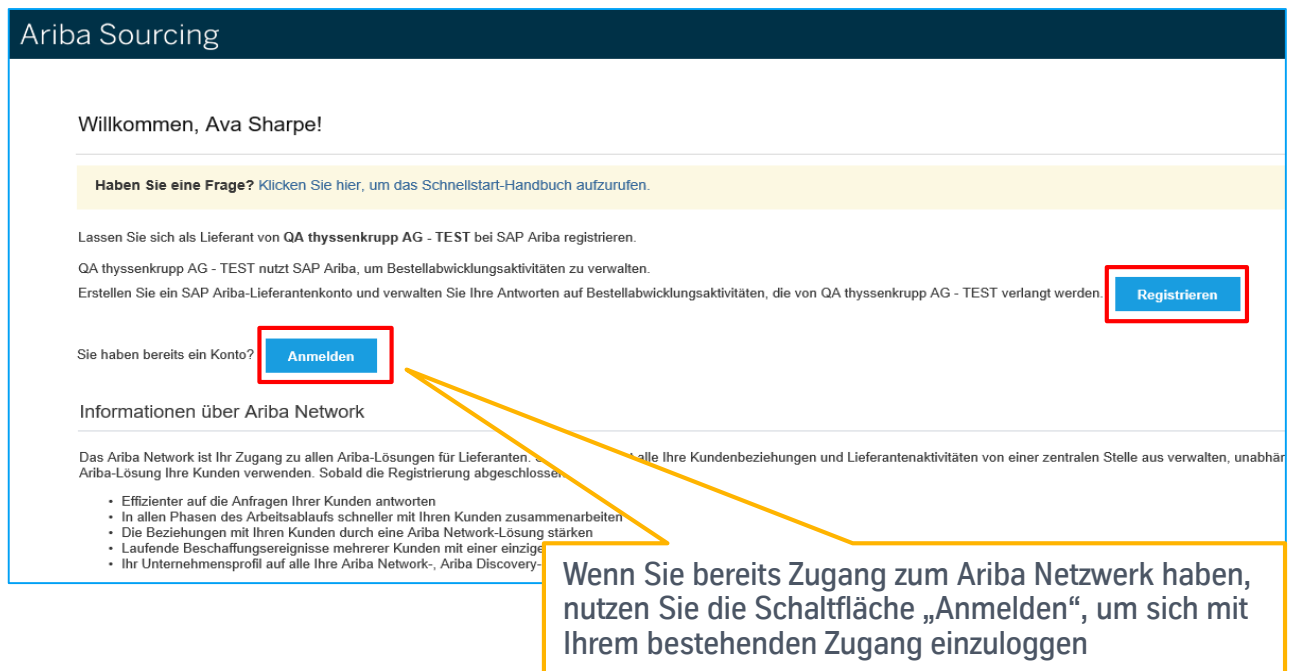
Ariba Sourcing

Willkommen, Ava Sharpe!

**Haben Sie eine Frage?** Klicken Sie hier, um das Schnellstart-Handbuch aufzurufen.

Lassen Sie sich als Lieferant von **QA thyssenkrupp AG - TEST** bei SAP Ariba registrieren.

QA thyssenkrupp AG - TEST nutzt SAP Ariba, um Bestellabwicklungsaktivitäten zu verwalten.
Erstellen Sie ein SAP Ariba-Lieferantenkonto und verwalten Sie Ihre Antworten auf Bestellabwicklungsaktivitäten, die von QA thyssenkrupp AG - TEST verlangt werden.

Registrieren

Sie haben bereits ein Konto? Anmelden

Informationen über Ariba Network

Das Ariba Network ist Ihr Zugang zu allen Ariba-Lösungen für Lieferanten. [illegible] alle Ihre Kundenbeziehungen und Lieferantenaktivitäten von einer zentralen Stelle aus verwalten, unabhä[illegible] Ariba-Lösung Ihre Kunden verwenden. Sobald die Registrierung abgeschlossen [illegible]

• Effizienter auf die Anfragen Ihrer Kunden antworten
• In allen Phasen des Arbeitsablaufs schneller mit Ihren Kunden zusammenarbeiten
• Die Beziehungen mit Ihren Kunden durch eine Ariba Network-Lösung stärken
• Laufende Beschaffungsereignisse mehrerer Kunden mit einer einzige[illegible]
• Ihr Unternehmensprofil auf alle Ihre Ariba Network-, Ariba Discovery-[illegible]

Wenn Sie bereits Zugang zum Ariba Netzwerk haben, nutzen Sie die Schaltfläche „Anmelden“, um sich mit Ihrem bestehenden Zugang einzuloggen